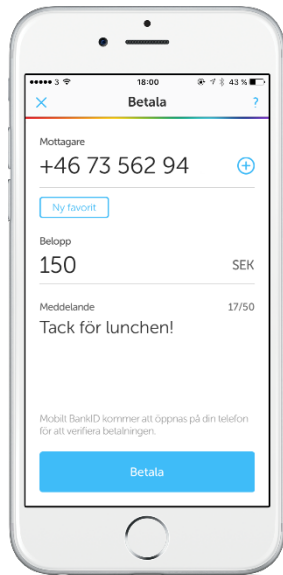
●●●●● 3 18:00 43 %

Betala

?

Mottagare

+46 73 562 94

Ny favorit

Belopp

150

SEK

Meddelande

17/50

Tack för lunchen!

Mobilt BankID kommer att öppnas på din telefon för att verifiera betalningen.

Betala